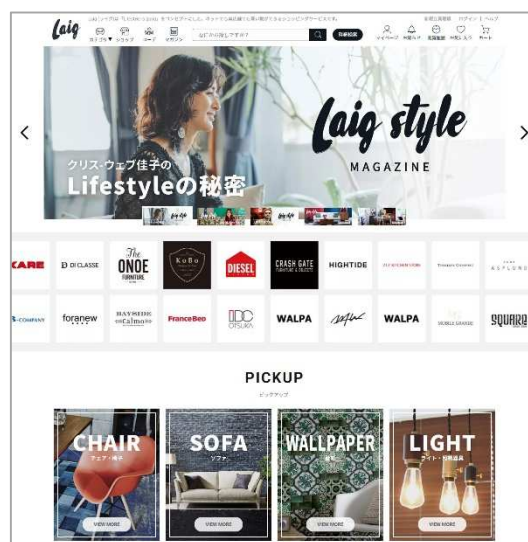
laig

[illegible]

何をお探しですか？

laig style

MAGAZINE

クリス-ウェブ佳子の

Lifestyleの秘密

<

>

KARE

DI CLASSE

The ONOE FURNITURE

KoBo

DIESEL

CRASH GATE

HIGHTIDE

ASPLUND

foranew

BAYSIDE Calmo

FrancеBeo

IDC OTSUKA

WALPA

WALPA

SQUARE

PICKUP

ピックアップ

CHAIR

チェア・椅子

SOFA

ソファ

WALLPAPER

壁紙

LIGHT

ライト・照明器具

VIEW MORE

VIEW MORE

VIEW MORE

VIEW MORE